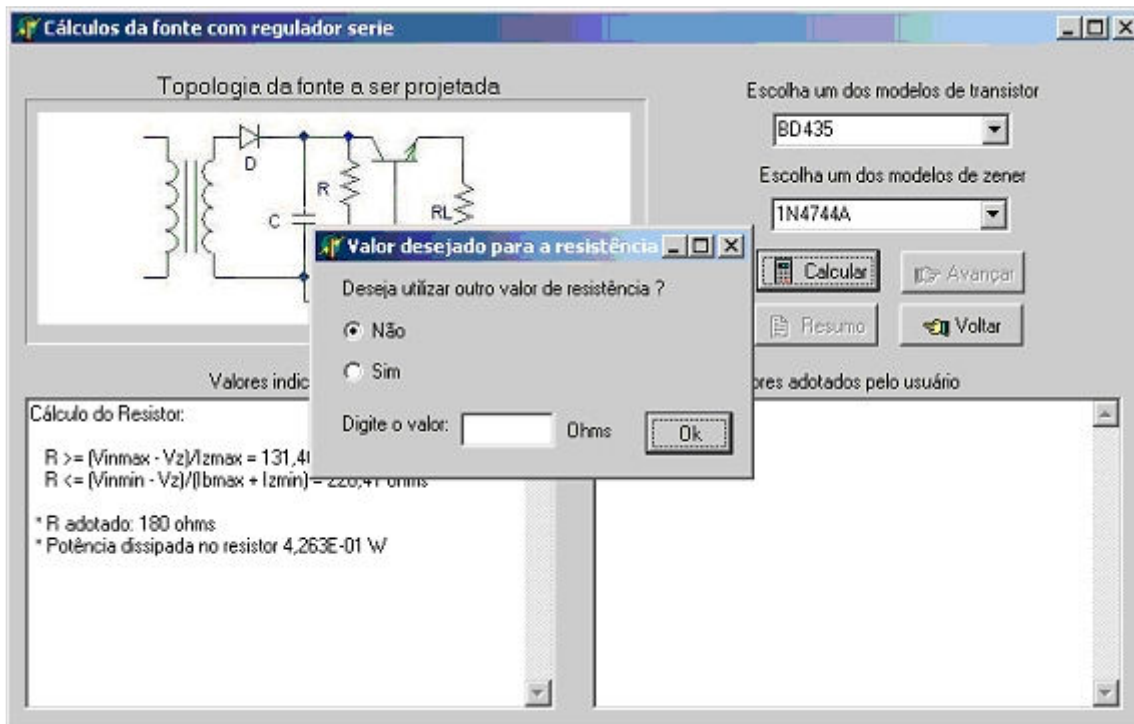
Cálculos da fonte com regulador serie

Topologia da fonte a ser projetada

D

C

R

RL

Escolha um dos modelos de transistor

BD435

Escolha um dos modelos de zener

1N4744A

Calcular

Avançar

Resumo

Voltar

Valores indic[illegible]

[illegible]ores adotados pelo usuário

Cálculo do Resistor:

R >= (Vinmax - Vz)/Izmax = 131,4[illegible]

R <= (Vinmin - Vz)/(Ibmax + Izmin) = 220,41 ohms

* R adotado: 180 ohms

* Potência dissipada no resistor 4,263E-01 W

Valor desejado para a resistência

Deseja utilizar outro valor de resistência ?

Não

Sim

Digite o valor:

Ohms

Ok